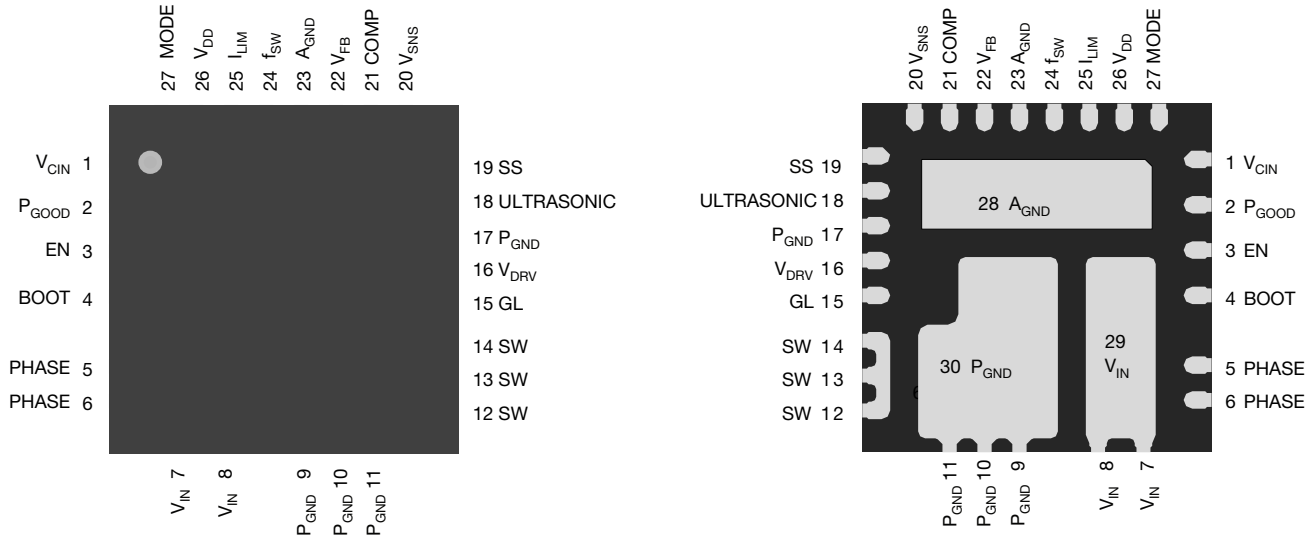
27 MODE
26 $V_{DD}$
25 $I_{LIM}$
24 $f_{SW}$
23 $A_{GND}$
22 $V_{FB}$
21 COMP
20 $V_{SNS}$

$V_{CIN}$ 1
$P_{GOOD}$ 2
EN 3
BOOT 4
PHASE 5
PHASE 6

19 SS
18 ULTRASONIC
17 $P_{GND}$
16 $V_{DRV}$
15 GL
14 SW
13 SW
12 SW

$V_{IN}$ 7
$V_{IN}$ 8
$P_{GND}$ 9
$P_{GND}$ 10
$P_{GND}$ 11

20 $V_{SNS}$
21 COMP
22 $V_{FB}$
23 $A_{GND}$
24 $f_{SW}$
25 $I_{LIM}$
26 $V_{DD}$
27 MODE

SS 19
ULTRASONIC 18
$P_{GND}$ 17
$V_{DRV}$ 16
GL 15
SW 14
SW 13
SW 12

28 $A_{GND}$
29 $V_{IN}$
30 $P_{GND}$
6

1 $V_{CIN}$
2 $P_{GOOD}$
3 EN
4 BOOT
5 PHASE
6 PHASE

$P_{GND}$ 11
$P_{GND}$ 10
$P_{GND}$ 9
$V_{IN}$ 8
$V_{IN}$ 7